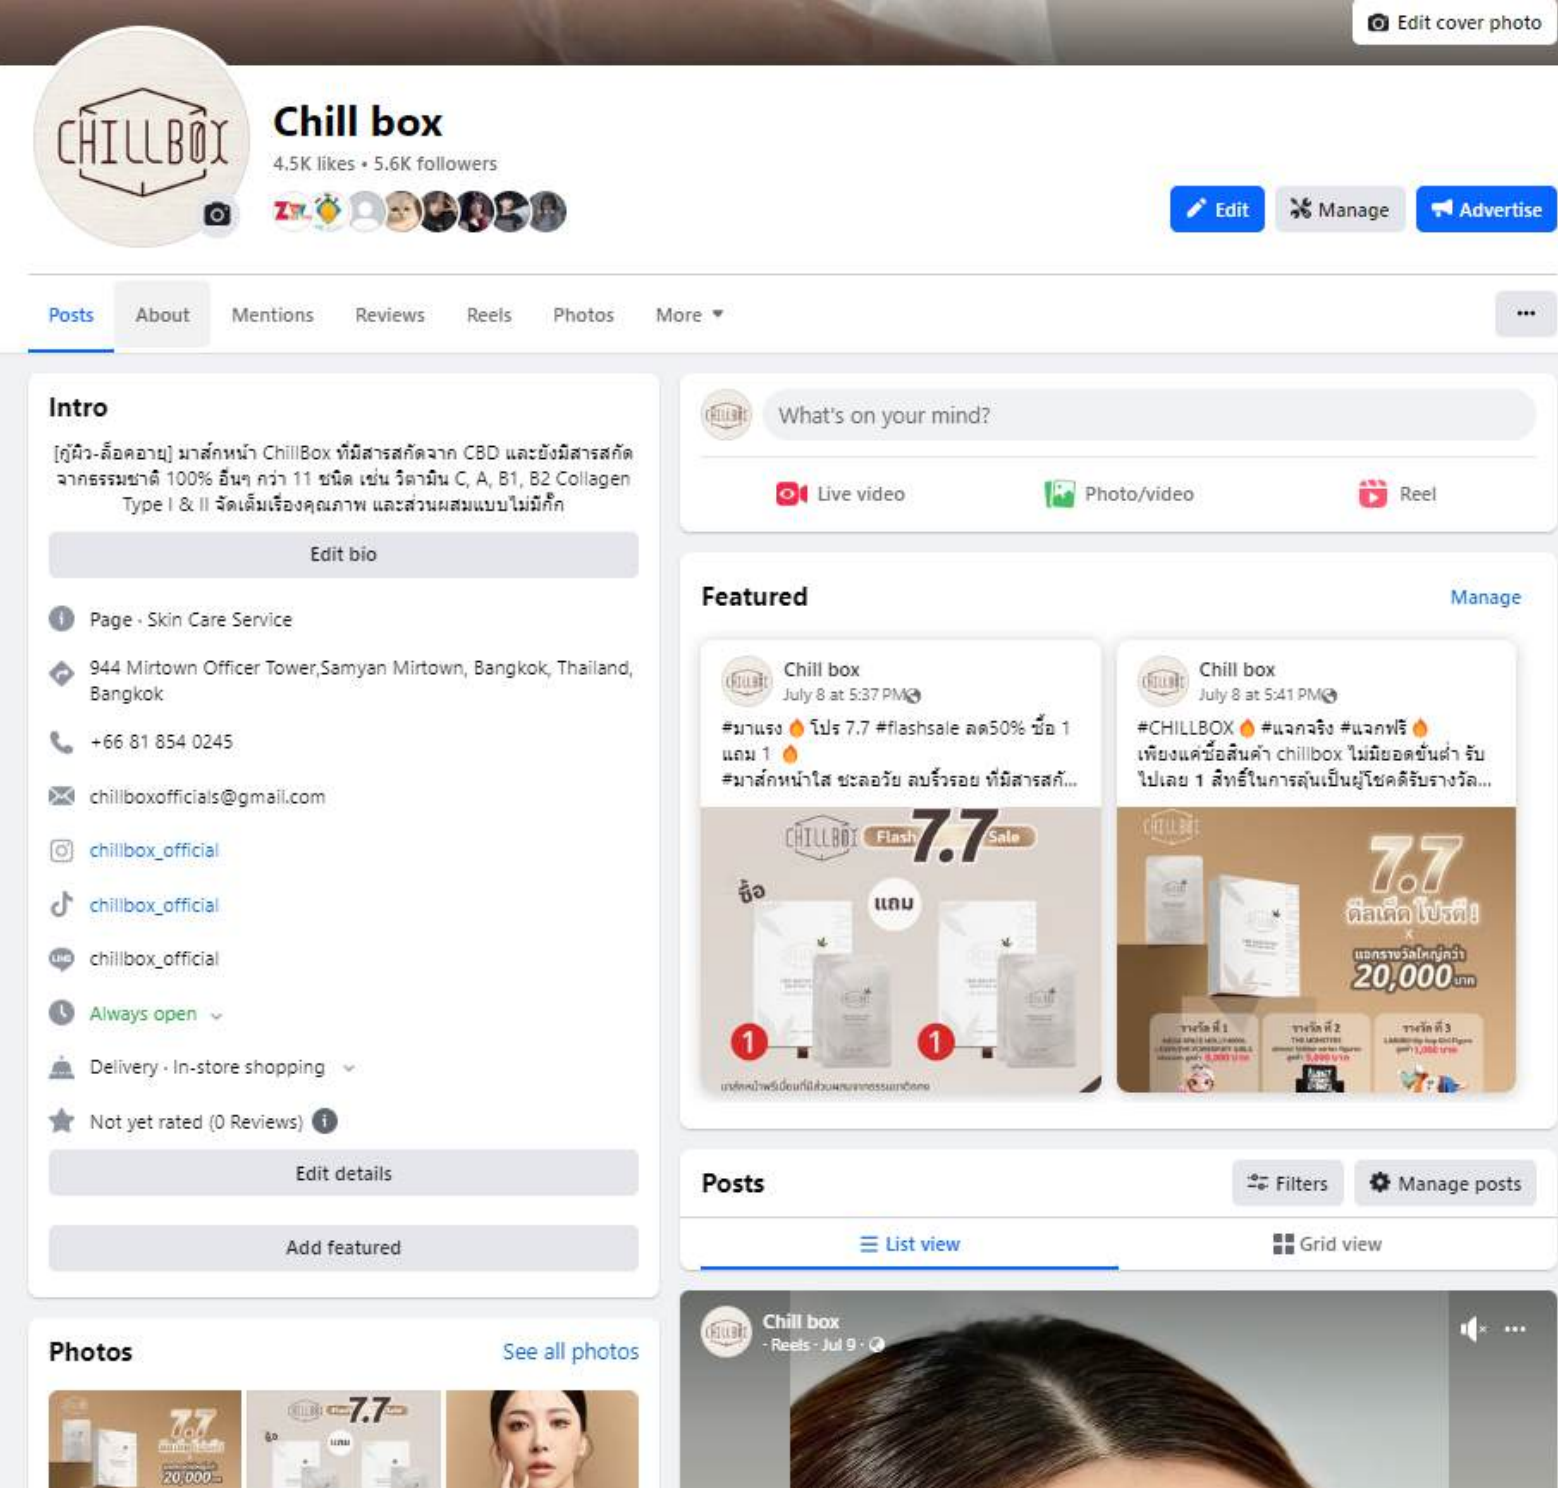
Edit cover photo

CHILLBOX

Chill box
4.5K likes • 5.6K followers

Edit
Manage
Advertise

Posts
About
Mentions
Reviews
Reels
Photos
More

Intro

[กู้ผิว-ล็อคอายุ] มาส์กหน้า ChillBox ที่มีสารสกัดจาก CBD และยังมีสารสกัดจากธรรมชาติ 100% อื่นๆ กว่า 11 ชนิด เช่น วิตามิน C, A, B1, B2 Collagen Type I & II จัดเต็มเรื่องคุณภาพ และส่วนผสมแบบไม่มีกั๊ก

Edit bio

Page · Skin Care Service

944 Mirtown Officer Tower,Samyan Mirtown, Bangkok, Thailand, Bangkok

+66 81 854 0245

chillboxofficials@gmail.com

chillbox_official

chillbox_official

chillbox_official

Always open

Delivery · In-store shopping

Not yet rated (0 Reviews)

Edit details

Add featured

Photos
See all photos

What's on your mind?

Live video
Photo/video
Reel

Featured
Manage

Chill box
July 8 at 5:37 PM
#มาแรง 🔥 โปร 7.7 #flashsale ลด50% ซื้อ 1 แถม 1 🔥
#มาส์กหน้าใส ชะลอวัย ลบริ้วรอย ที่มีสารสกั...

CHILLBOX Flash 7.7 Sale
ซื้อ 1 แถม 1

Chill box
July 8 at 5:41 PM
#CHILLBOX 🔥 #แจกจริง #แจกฟรี 🔥
เพียงแค่ซื้อสินค้า chillbox ไม่มียอดขั้นต่ำ รับไปเลย 1 สิทธิ์ในการลุ้นเป็นผู้โชคดีรับรางวัล...

7.7 ดีลเด็ด โปรดี!
แจกรางวัลใหญ่กว่า 20,000 บาท
รางวัลที่ 1
รางวัลที่ 2
รางวัลที่ 3

Posts
Filters
Manage posts
List view
Grid view

Chill box
Reels · Jul 9 ·